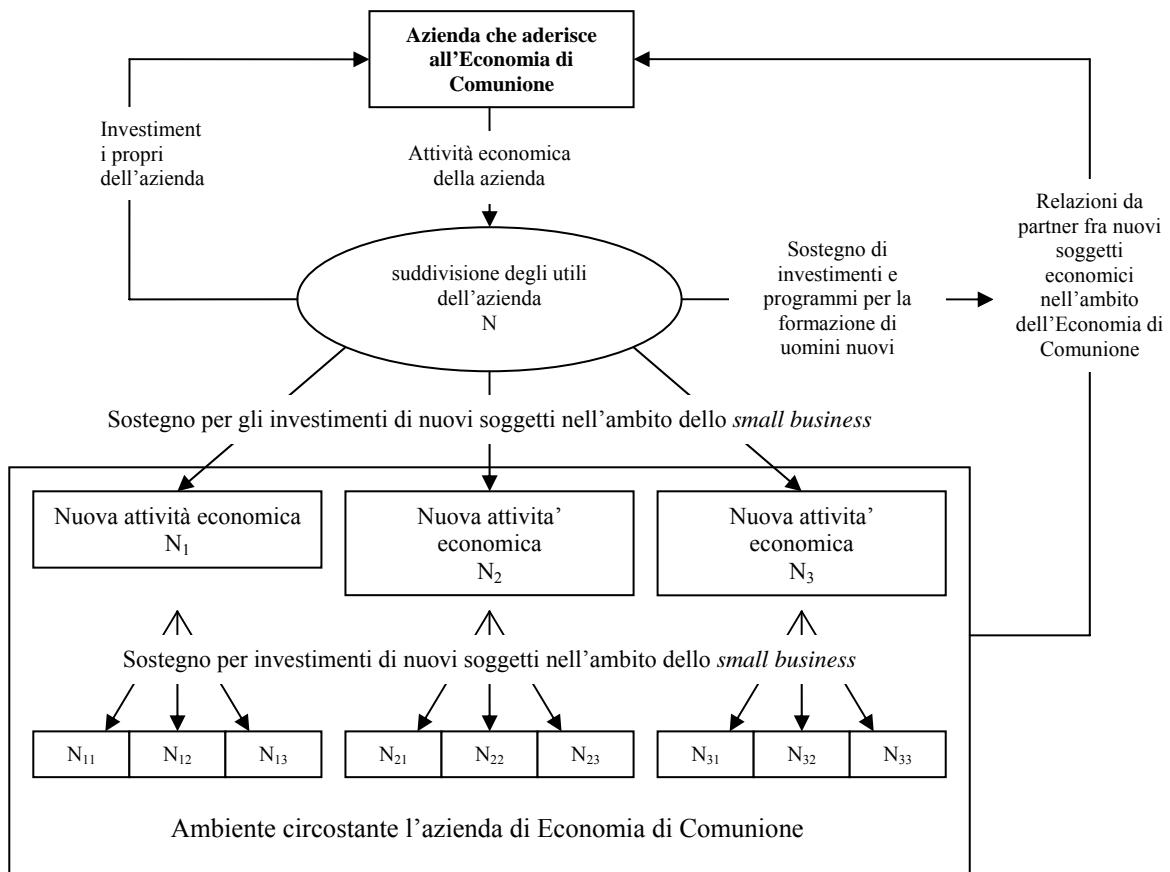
Azienda che aderisce all'Economia di Comunione

Investimenti propri dell'azienda

Attività economica della azienda

suddivisione degli utili dell'azienda
N

Sostegno di investimenti e programmi per la formazione di uomini nuovi

Relazioni da partner fra nuovi soggetti economici nell'ambito dell'Economia di Comunione

Sostegno per gli investimenti di nuovi soggetti nell'ambito dello *small business*

Nuova attività economica
$N_1$

Nuova attivita' economica
$N_2$

Nuova attivita' economica
$N_3$

Sostegno per investimenti di nuovi soggetti nell'ambito dello *small business*

| $N_{11}$ | $N_{12}$ | $N_{13}$ |
|---|---|---|

| $N_{21}$ | $N_{22}$ | $N_{23}$ |
|---|---|---|

| $N_{31}$ | $N_{32}$ | $N_{33}$ |
|---|---|---|

Ambiente circostante l'azienda di Economia di Comunione